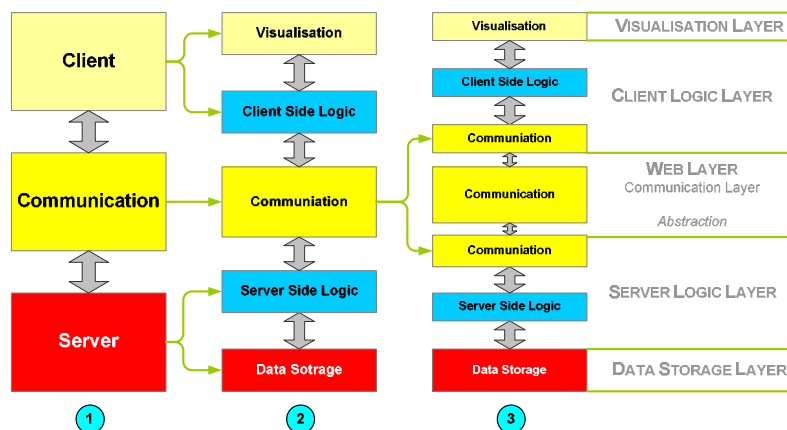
Client

Communication

Server

1

Visualisation

Client Side Logic

Communiation

Server Side Logic

Data Sotrage

2

Visualisation

Client Side Logic

Communiation

Communication

Communiation

Server Side Logic

Data Storage

3

VISUALISATION LAYER

CLIENT LOGIC LAYER

WEB LAYER
Communication Layer

Abstraction

SERVER LOGIC LAYER

DATA STORAGE LAYER